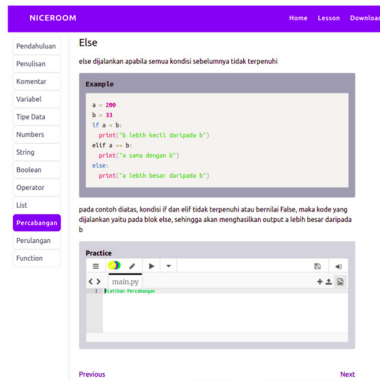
NICEROOM Home Lesson Downlo

Pendahuluan
Penulisan
Komentar
Variabel
Tipe Data
Numbers
String
Boolean
Operator
List
Percabangan
Perulangan
Function

Else

else dijalankan apabila semua kondisi sebelumnya tidak terpenuhi

Example

a = 200
b = 33
if a < b:
  print("b lebih kecil daripada b")
elif a == b:
  print("a sama dengan b")
else:
  print("a lebih besar daripada b")

pada contoh diatas, kondisi if dan elif tidak terpenuhi atau bernilai False, maka kode yang dijalankan yaitu pada blok else, sehingga akan menghasilkan output a lebih besar daripada b

Practice

main.py

1 #Latihan Percabangan

Previous
Next